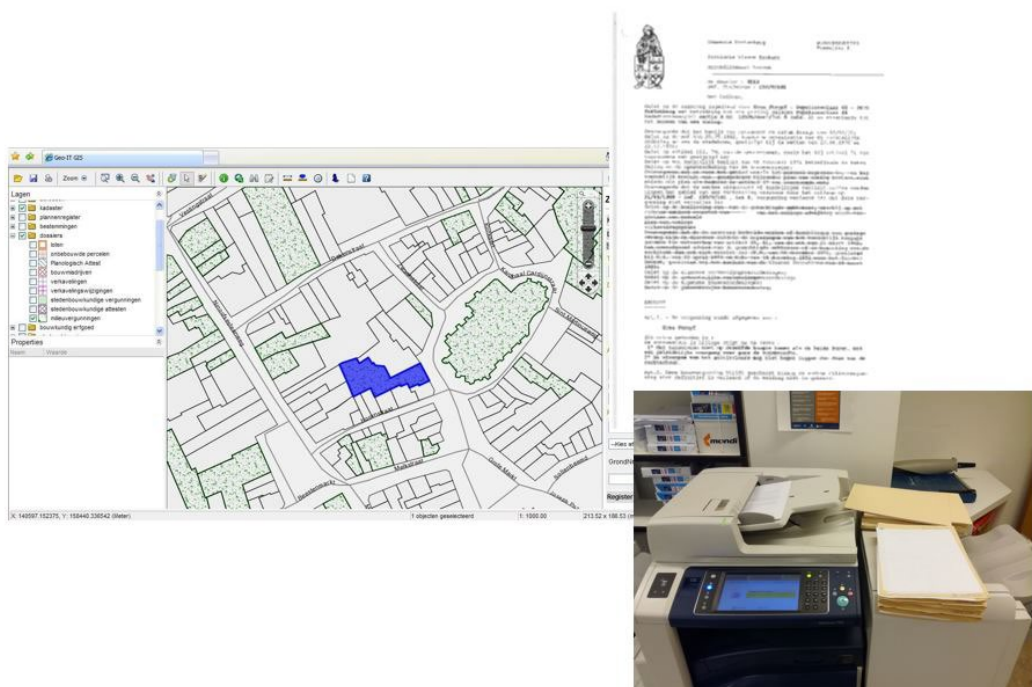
Geo-IT GIS

Zoom

Lagen
kadaster
plannenregister
bestemmingen
dossiers
leten
onbebouwde percelen
Planologisch Attest
bouwmisdrijven
verkavelingen
verkavelingswijzigingen
stedenbouwkundige vergunningen
stedenbouwkundige attesten
milieuvergunningen
bouwkundig erfgoed

Properties
Naam Waarde

Grote Markt

Kies

Grondst

Register

X: 146597.152375, Y: 158440.336542 (Meter)
1 objecten geselecteerd
1: 1000.00
213.52 x 186.53

Gemeente

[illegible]

BESLUIT

Art.1. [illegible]

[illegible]

mondi